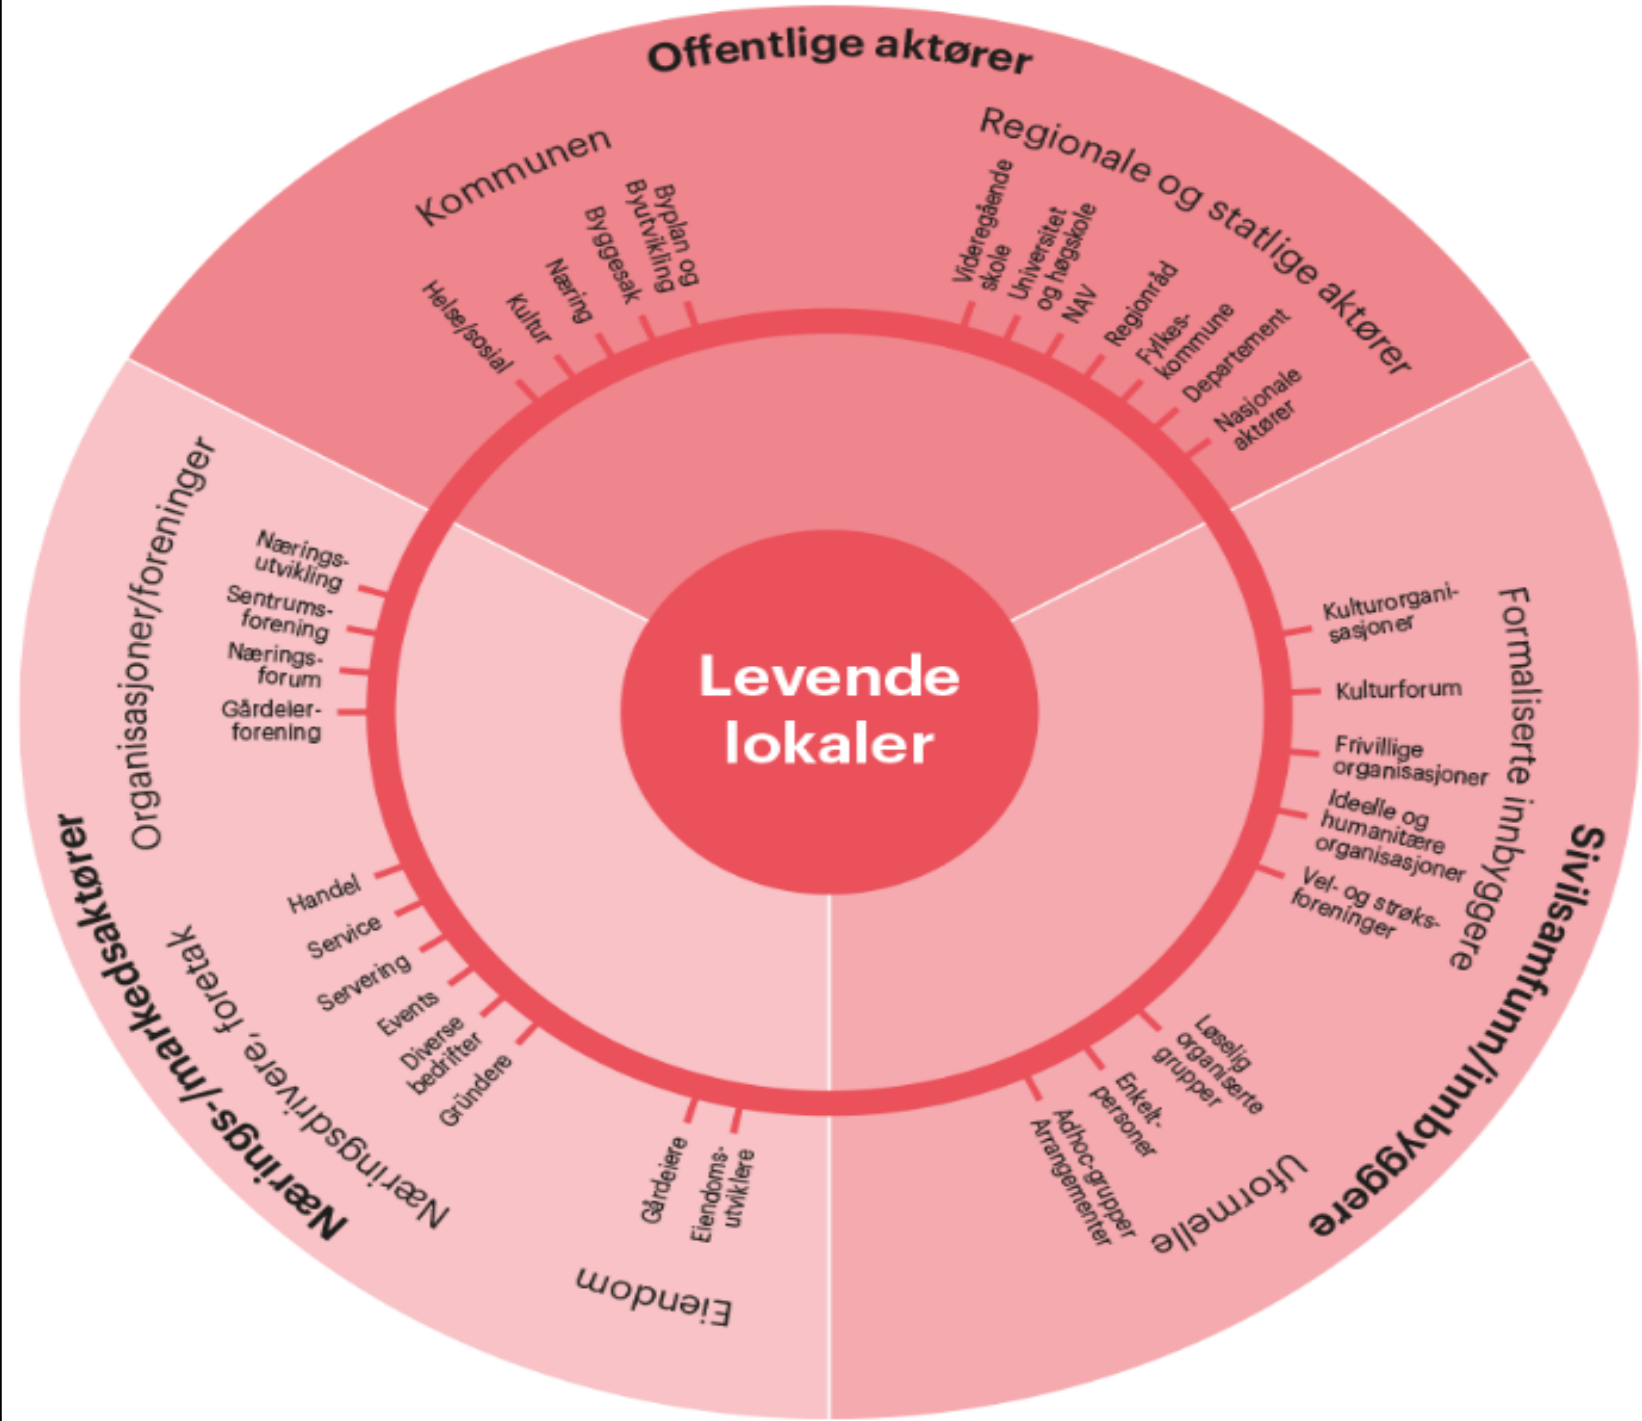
Offentlige aktører

Kommunen

Helse/sosial
Kultur
Næring
Byggesak
Byplan og Byutvikling

Regionale og statlige aktører

Videregående skole
Universitet og høgskole
NAV
Regionråd
Fylkeskommune
Departement
Nasjonale aktører

Levende lokaler

Sivilsamfunn/innbyggere

Formaliserte innbyggere

Kulturorganisasjoner
Kulturforum
Frivillige organisasjoner
Ideelle og humanitære organisasjoner
Vel- og strøksforeninger

Uformelle

Løselig organiserte grupper
Enkeltpersoner
Adhoc-grupper Arrangementer

Nærings-/markedsaktører

Organisasjoner/foreninger

Næringsutvikling
Sentrumsforening
Næringsforum
Gårdeierforening

Næringsdrivere, foretak

Handel
Service
Servering
Events
Diverse bedrifter
Gründere

Eiendom

Gårdeiere
Eiendomsutviklere